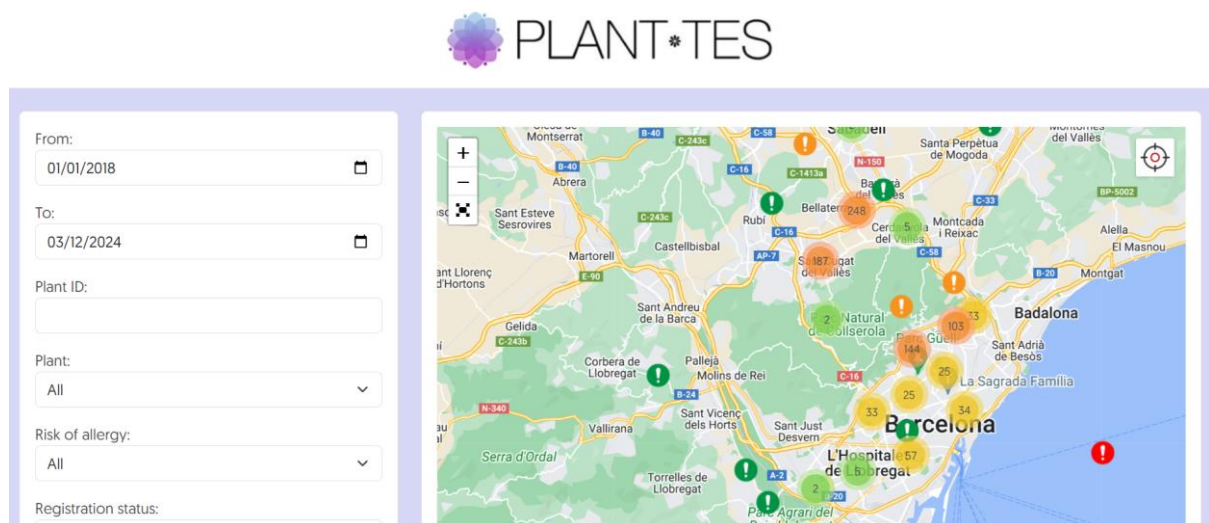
PLANT·TES

From:
01/01/2018

To:
03/12/2024

Plant ID:

Plant:
All

Risk of allergy:
All

Registration status:

+
−

Montserrat
Abrera
Sant Esteve Sesrovires
Martorell
Sant Llorenç d'Hortons
Gelida
Rubí
Castellbisbal
Bellaterra
Sant Cugat del Vallès
Santa Perpètua de Mogoda
Cerdanyola del Vallès
Montcada i Reixac
Alella
El Masnou
Montgat
Badalona
Sant Adrià de Besòs
La Sagrada Família
Barcelona
Sant Andreu de la Barca
Corbera de Llobregat
Pallejà
Molins de Rei
Sant Vicenç dels Horts
Sant Just Desvern
Vallirana
Serra d'Ordal
Torrelles de Llobregat
L'Hospitalet de Llobregat
Parc Natural de Collserola
Park Güell
Parc Agrari del
Montornès del Vallès
B-40
C-58
C-243c
N-150
B-40
C-16
C-1413a
C-33
BP-5002
C-243c
C-16
AP-7
C-58
B-20
E-90
C-243b
C-16
B-24
N-340
A-2
B-20
248
5
187
2
103
33
144
25
25
33
34
57
2